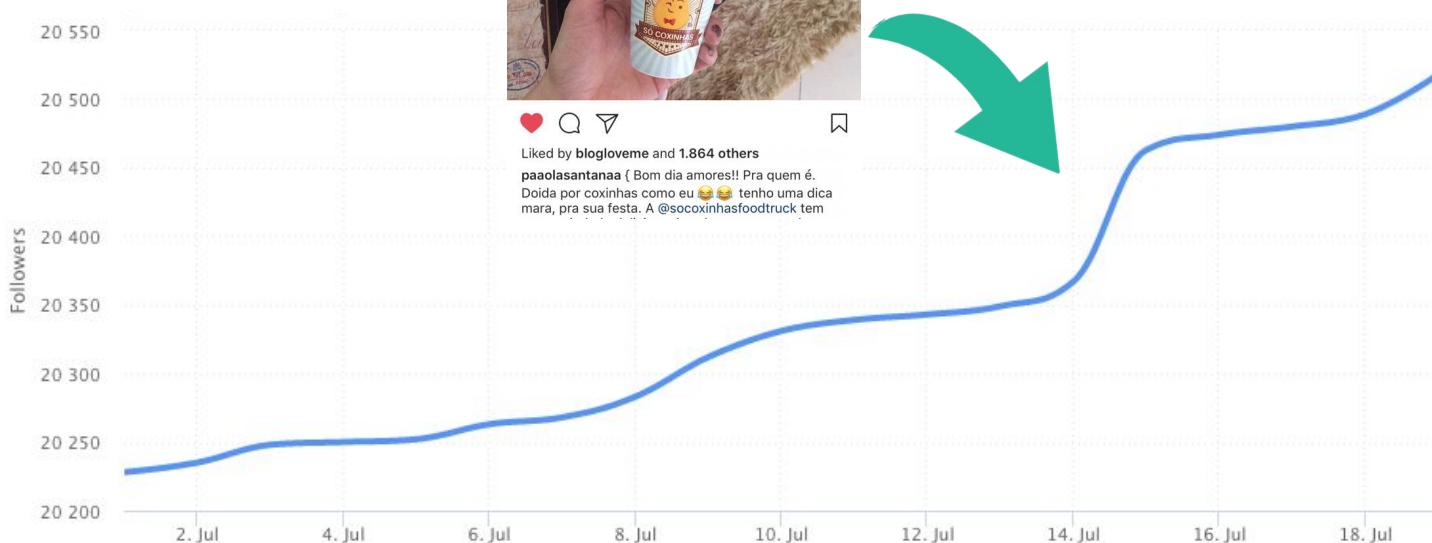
20 550
20 500
20 450
20 400
20 350
20 300
20 250
20 200

Followers

SÓ COXINHAS

Liked by blogloveme and 1.864 others

paaolasantanaa { Bom dia amores!! Pra quem é. Doida por coxinhas como eu 😂😂 tenho uma dica mara, pra sua festa. A @socoxinhasfoodtruck tem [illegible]

2. Jul
4. Jul
6. Jul
8. Jul
10. Jul
12. Jul
14. Jul
16. Jul
18. Jul